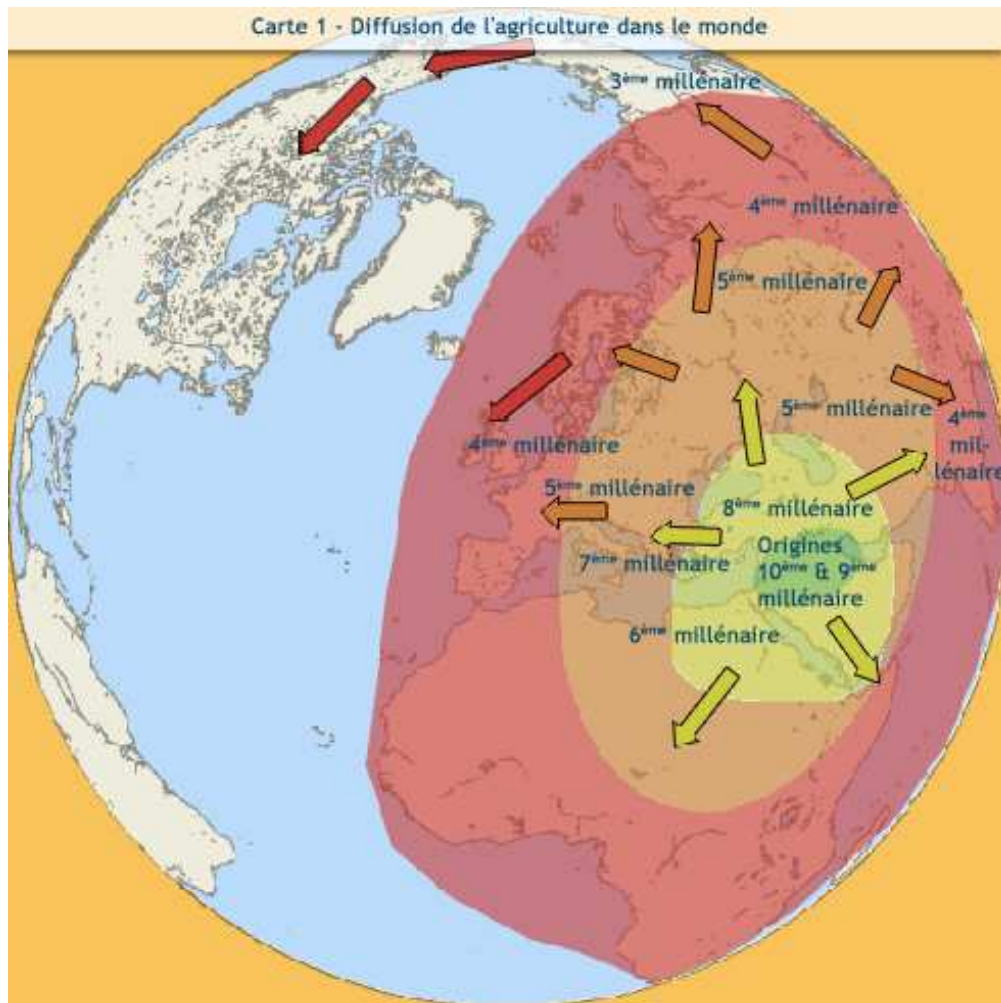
Carte 1 - Diffusion de l'agriculture dans le monde

3ème millénaire

4ème millénaire

5ème millénaire

5ème millénaire

4ème millénaire

4ème millénaire

5ème millénaire

8ème millénaire

7ème millénaire

Origines 10ème & 9ème millénaire

6ème millénaire